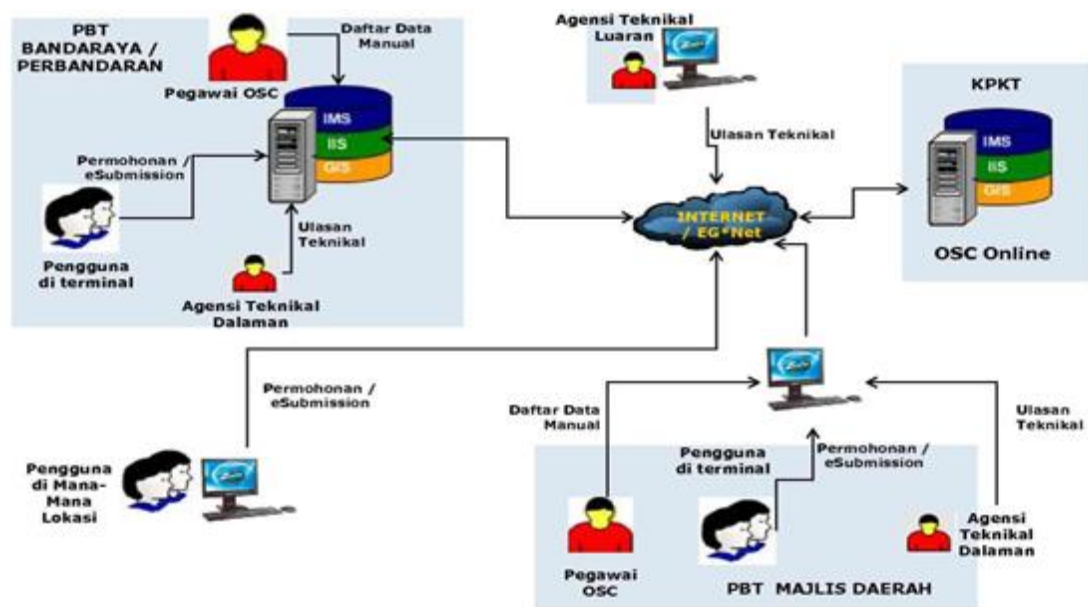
PBT BANDARAYA / PERBANDARAN

Daftar Data Manual

Pegawai OSC

IMS
IIS
GIS

Permohonan / eSubmission

Pengguna di terminal

Ulasan Teknikal

Agensi Teknikal Dalaman

Agensi Teknikal Luaran

Ulasan Teknikal

INTERNET / EG*Net

KPKT

IMS
IIS
GIS

OSC Online

Permohonan / eSubmission

Pengguna di Mana-Mana Lokasi

Daftar Data Manual

Ulasan Teknikal

Pengguna di terminal

Permohonan / eSubmission

Pegawai OSC

Agensi Teknikal Dalaman

PBT MAJLIS DAERAH